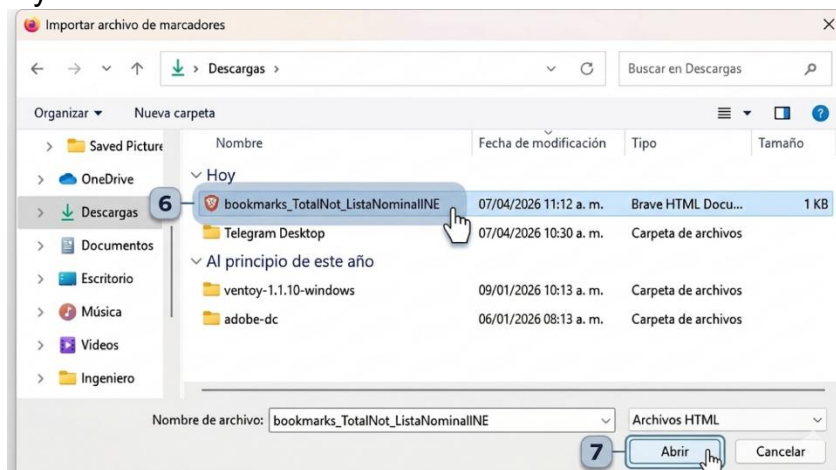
Importar archivo de marcadores

Descargas >

Buscar en Descargas

Organizar ▾ Nueva carpeta

Saved Picture
OneDrive
Descargas
Documentos
Escritorio
Música
Videos
Ingeniero

| Nombre | Fecha de modificación | Tipo | Tamaño |
|---|---|---|---|
| Hoy | | | |
| bookmarks_TotalNot_ListaNominalINE | 07/04/2026 11:12 a. m. | Brave HTML Docu... | 1 KB |
| Telegram Desktop | 07/04/2026 10:30 a. m. | Carpeta de archivos | |
| Al principio de este año | | | |
| ventoy-1.1.10-windows | 09/01/2026 10:13 a. m. | Carpeta de archivos | |
| adobe-dc | 06/01/2026 08:13 a. m. | Carpeta de archivos | |

6

Nombre de archivo: bookmarks_TotalNot_ListaNominalINE

Archivos HTML

7

Abrir

Cancelar